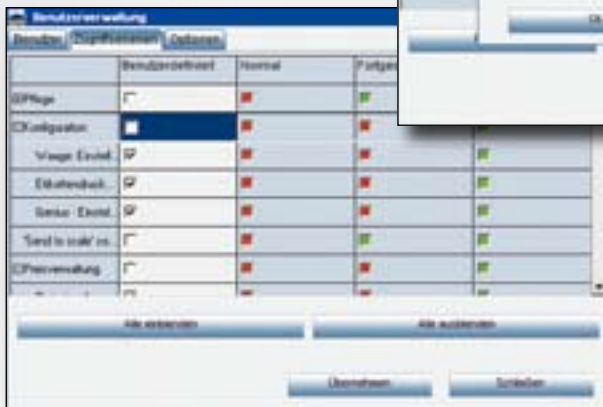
Benutzerverwaltung

Benutzer | Zugriffsrechte | Optionen

| | Benutzerdefiniert | Normal | Fortgeschritten | |
|---|---|---|---|---|
| Pflege | | | | |
| Konfiguration | | | | |
| Waage: Einstell... | | | | |
| Etikettendruck... | | | | |
| Sensor: Einstel... | | | | |
| 'Send to scale' ... | | | | |
| Preisverwaltung | | | | |

Ok

Alle einblenden

Alle ausblenden

Übernehmen

Schließen